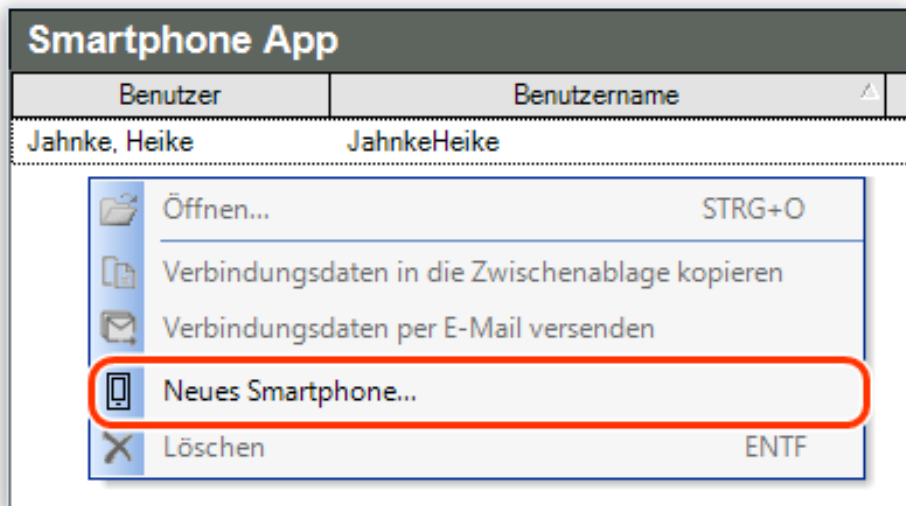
Smartphone App

| Benutzer | Benutzername |
|---|---|
| Jahnke, Heike | JahnkeHeike |

Öffnen... STRG+O
Verbindungsdaten in die Zwischenablage kopieren
Verbindungsdaten per E-Mail versenden
Neues Smartphone...
Löschen ENTF